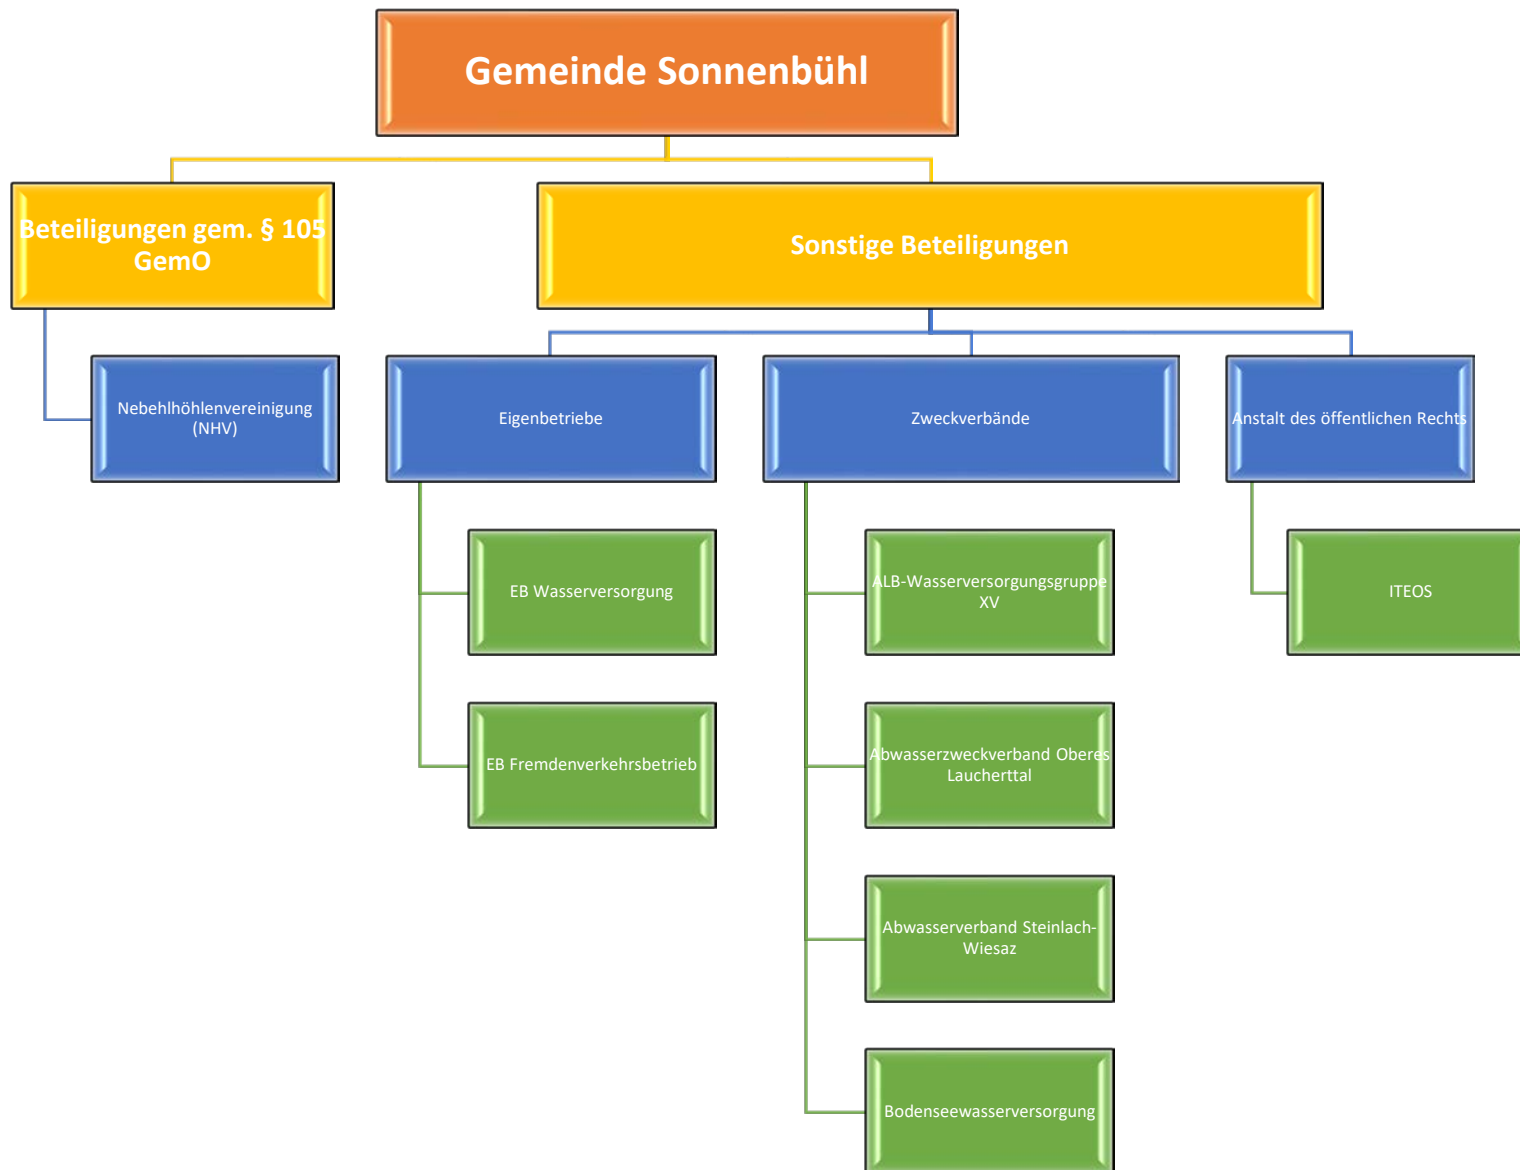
Gemeinde Sonnenbühl

Beteiligungen gem. § 105 GemO

Sonstige Beteiligungen

Nebehlhöhlenvereinigung (NHV)

Eigenbetriebe

Zweckverbände

Anstalt des öffentlichen Rechts

EB Wasserversorgung

EB Fremdenverkehrsbetrieb

ALB-Wasserversorgungsgruppe XV

Abwasserzweckverband Oberes Laucherttal

Abwasserverband Steinlach-Wiesaz

Bodenseewasserversorgung

ITEOS